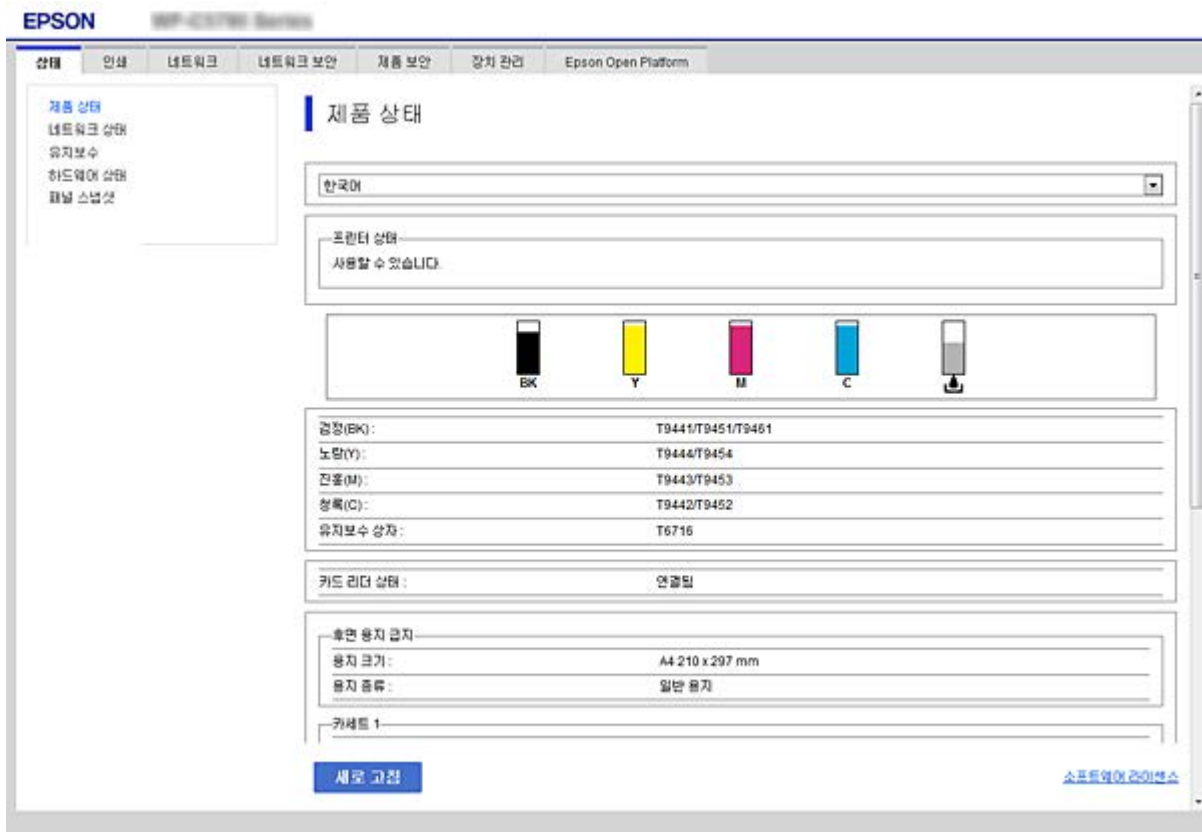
EPSON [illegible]

상태 | 인쇄 | 네트워크 | 네트워크 보안 | 제품 보안 | 장치 관리 | Epson Open Platform

제품 상태
네트워크 상태
유지보수
하드웨어 상태
패널 스냅샷

제품 상태

한국어

프린터 상태
사용할 수 있습니다.

BK Y M C

| | |
|---|---|
| 검정(BK) : | T9441/T9451/T9461 |
| 노랑(Y) : | T9444/T9454 |
| 진홍(M) : | T9443/T9453 |
| 청록(C) : | T9442/T9452 |
| 유지보수 상자 : | T6716 |

| | |
|---|---|
| 카드 리더 상태 : | 연결됨 |

후면 용지 급지

| | |
|---|---|
| 용지 크기 : | A4 210 x 297 mm |
| 용지 종류 : | 일반 용지 |

카세트 1

새로 고침

소프트웨어 라이센스